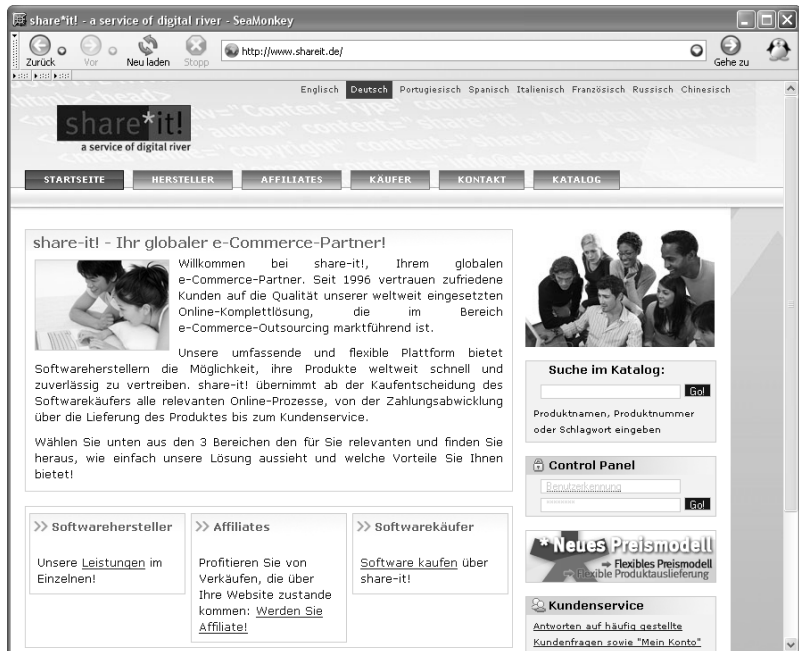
share*it! - a service of digital river - SeaMonkey

Zurück Vor Neu laden Stopp http://www.shareit.de/ Gehe zu

Englisch Deutsch Portugiesisch Spanisch Italienisch Französisch Russisch Chinesisch

share*it!
a service of digital river

STARTSEITE HERSTELLER AFFILIATES KÄUFER KONTAKT KATALOG

share-it! - Ihr globaler e-Commerce-Partner!

Willkommen bei share-it!, Ihrem globalen e-Commerce-Partner. Seit 1996 vertrauen zufriedene Kunden auf die Qualität unserer weltweit eingesetzten Online-Komplettlösung, die im Bereich e-Commerce-Outsourcing marktführend ist.

Unsere umfassende und flexible Plattform bietet Softwareherstellern die Möglichkeit, ihre Produkte weltweit schnell und zuverlässig zu vertreiben. share-it! übernimmt ab der Kaufentscheidung des Softwarekäufers alle relevanten Online-Prozesse, von der Zahlungsabwicklung über die Lieferung des Produktes bis zum Kundenservice.

Wählen Sie unten aus den 3 Bereichen den für Sie relevanten und finden Sie heraus, wie einfach unsere Lösung aussieht und welche Vorteile Sie Ihnen bietet!

>> Softwarehersteller
Unsere Leistungen im Einzelnen!

>> Affiliates
Profitieren Sie von Verkäufen, die über Ihre Website zustande kommen: Werden Sie Affiliate!

>> Softwarekäufer
Software kaufen über share-it!

Suche im Katalog:
Go!
Produktnamen, Produktnummer oder Schlagwort eingeben

Control Panel
Benutzerkennung
Go!

*Neues Preismodell
Flexibles Preismodell
Flexible Produktauslieferung

Kundenservice
Antworten auf häufig gestellte Kundenfragen sowie "Mein Konto"